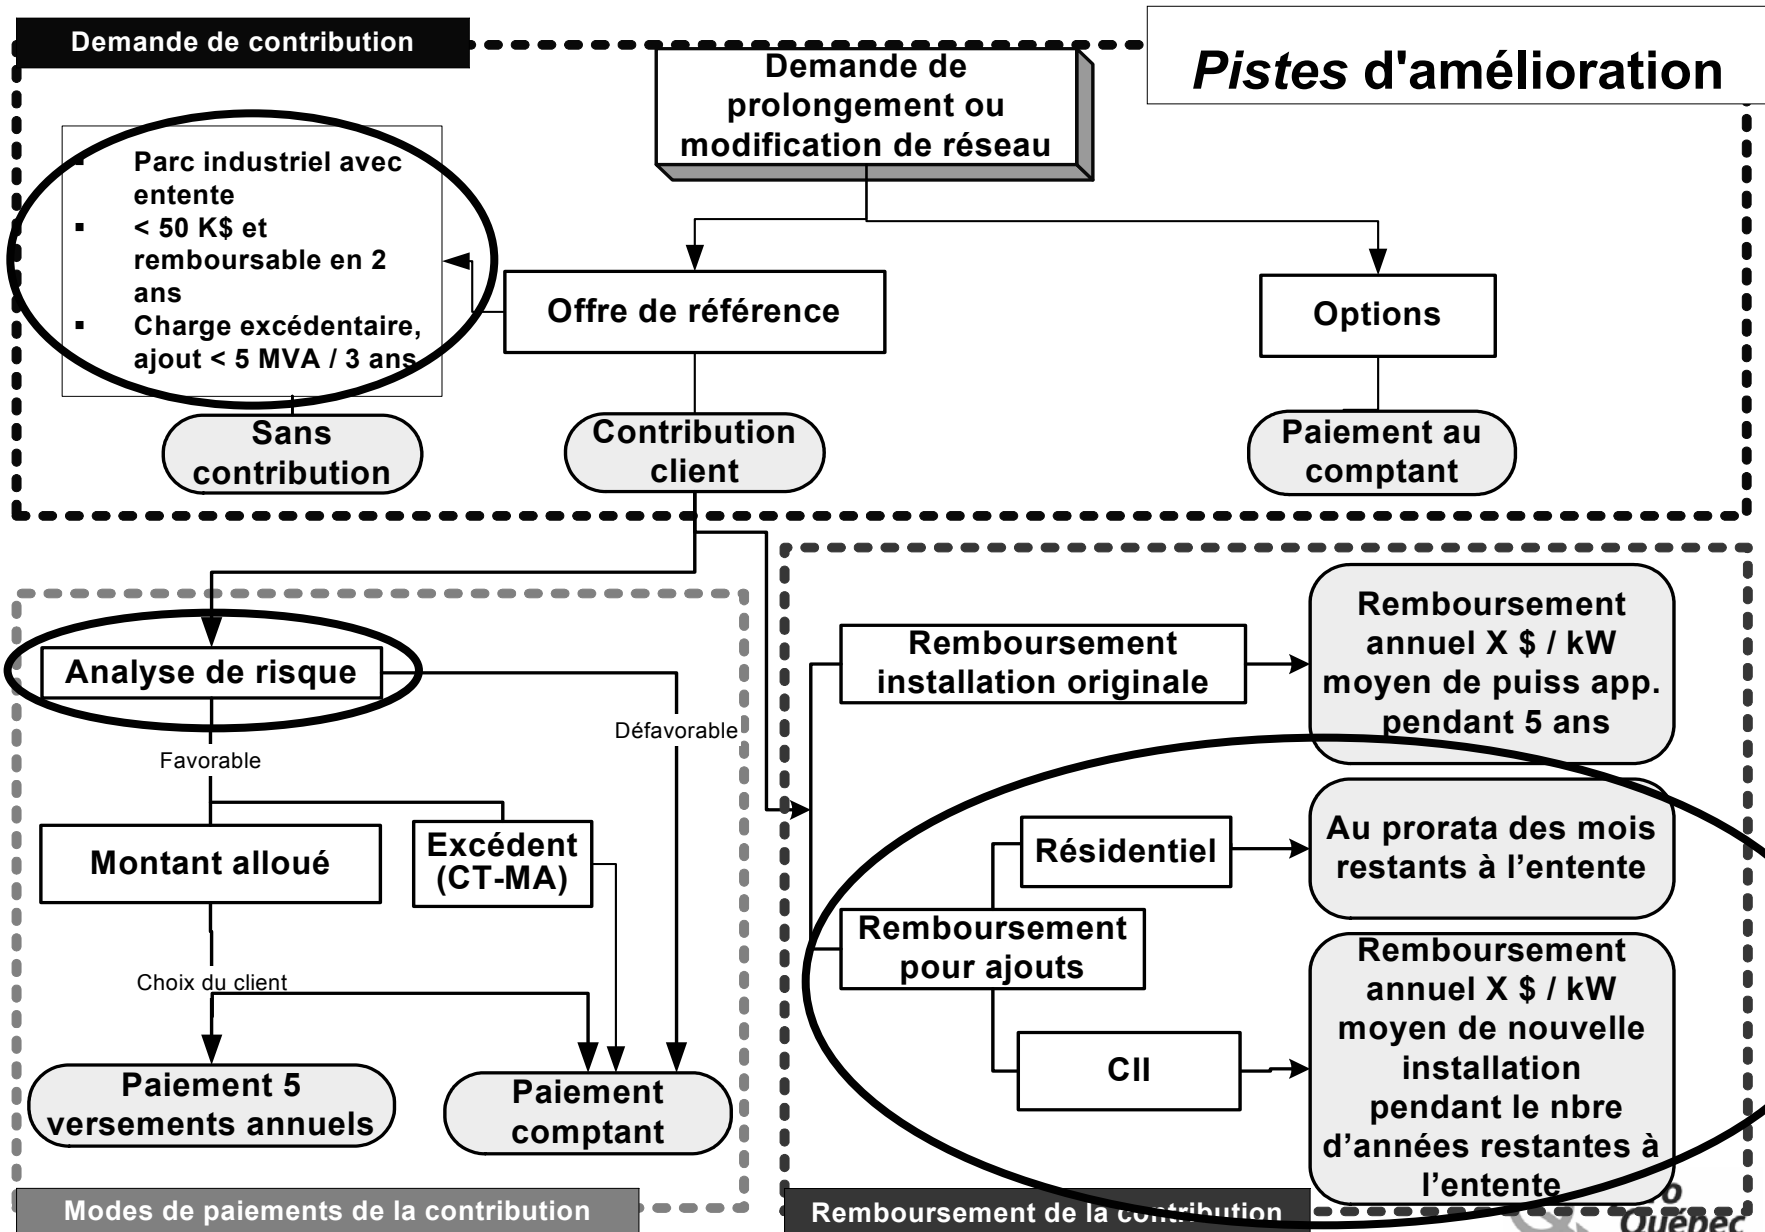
Demande de contribution

*Pistes* d'amélioration

Demande de prolongement ou modification de réseau

▪ Parc industriel avec entente
▪ < 50 K$ et remboursable en 2 ans
▪ Charge excédentaire, ajout < 5 MVA / 3 ans

Offre de référence

Options

Sans contribution

Contribution client

Paiement au comptant

Analyse de risque

Défavorable

Favorable

Montant alloué

Excédent (CT-MA)

Choix du client

Paiement 5 versements annuels

Paiement comptant

Modes de paiements de la contribution

Remboursement installation originale

Remboursement annuel X $ / kW moyen de puiss app. pendant 5 ans

Résidentiel

Au prorata des mois restants à l'entente

Remboursement pour ajouts

CII

Remboursement annuel X $ / kW moyen de nouvelle installation pendant le nbre d'années restantes à l'entente

Remboursement de la contribution

Québec